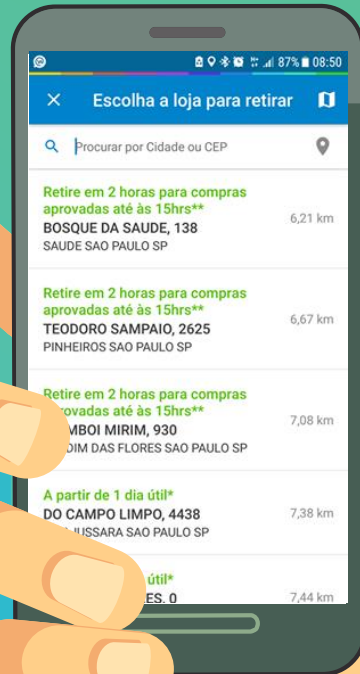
87% 08:50

Escolha a loja para retirar

Procurar por Cidade ou CEP

Retire em 2 horas para compras aprovadas até às 15hrs**
BOSQUE DA SAUDE, 138
SAUDE SAO PAULO SP
6,21 km

Retire em 2 horas para compras aprovadas até às 15hrs**
TEODORO SAMPAIO, 2625
PINHEIROS SAO PAULO SP
6,67 km

Retire em 2 horas para compras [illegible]provadas até às 15hrs**
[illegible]MBOI MIRIM, 930
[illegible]DIM DAS FLORES SAO PAULO SP
7,08 km

A partir de 1 dia útil*
DO CAMPO LIMPO, 4438
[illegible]USSARA SAO PAULO SP
7,38 km

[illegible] útil*
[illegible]ES, 0
7,44 km